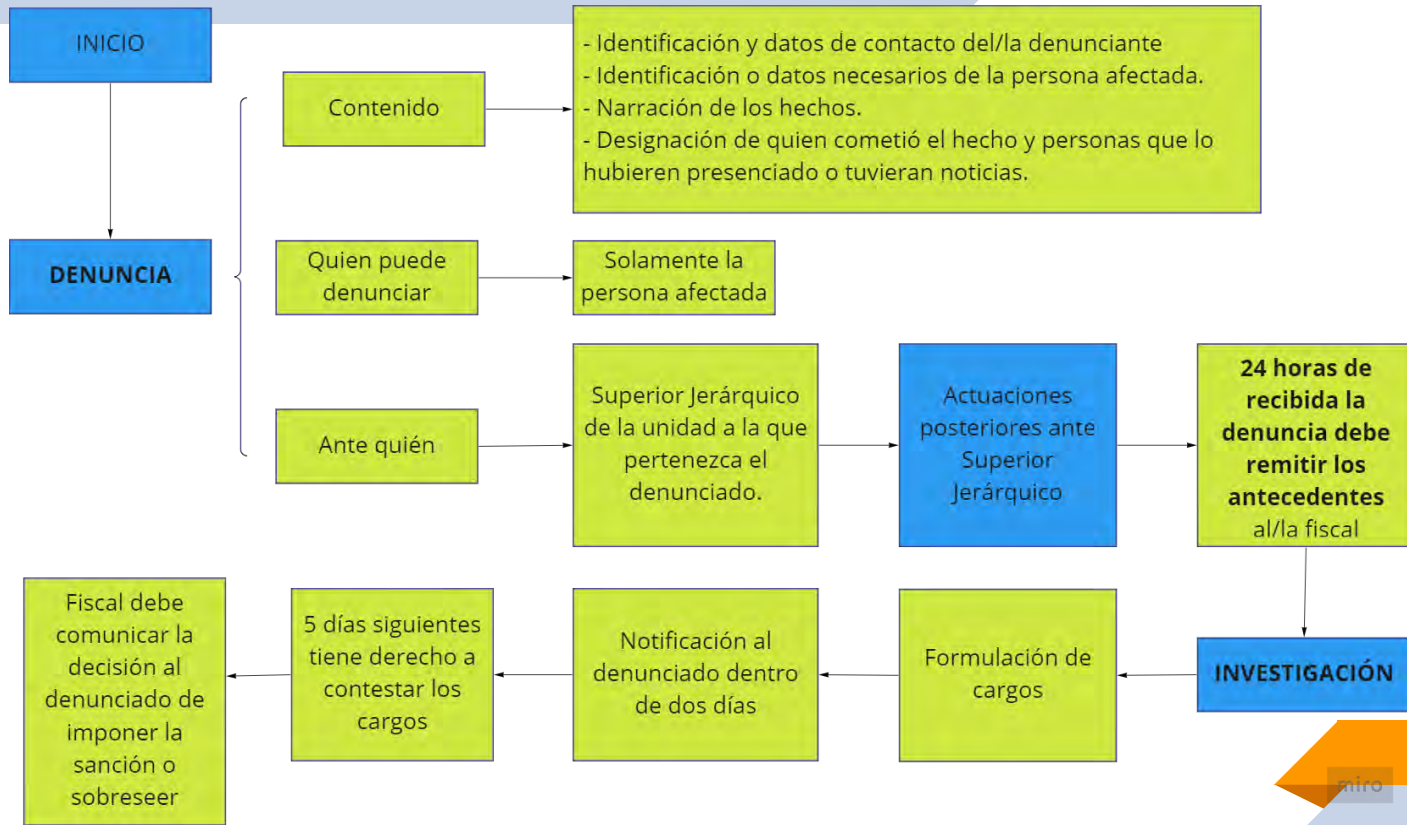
INICIO

DENUNCIA

Contenido

- Identificación y datos de contacto del/la denunciante
- Identificación o datos necesarios de la persona afectada.
- Narración de los hechos.
- Designación de quien cometió el hecho y personas que lo hubieren presenciado o tuvieran noticias.

Quien puede denunciar

Solamente la persona afectada

Ante quién

Superior Jerárquico de la unidad a la que pertenezca el denunciado.

Actuaciones posteriores ante Superior Jerárquico

**24 horas de recibida la denuncia debe remitir los antecedentes** al/la fiscal

INVESTIGACIÓN

Formulación de cargos

Notificación al denunciado dentro de dos días

5 días siguientes tiene derecho a contestar los cargos

Fiscal debe comunicar la decisión al denunciado de imponer la sanción o sobreseer

miro